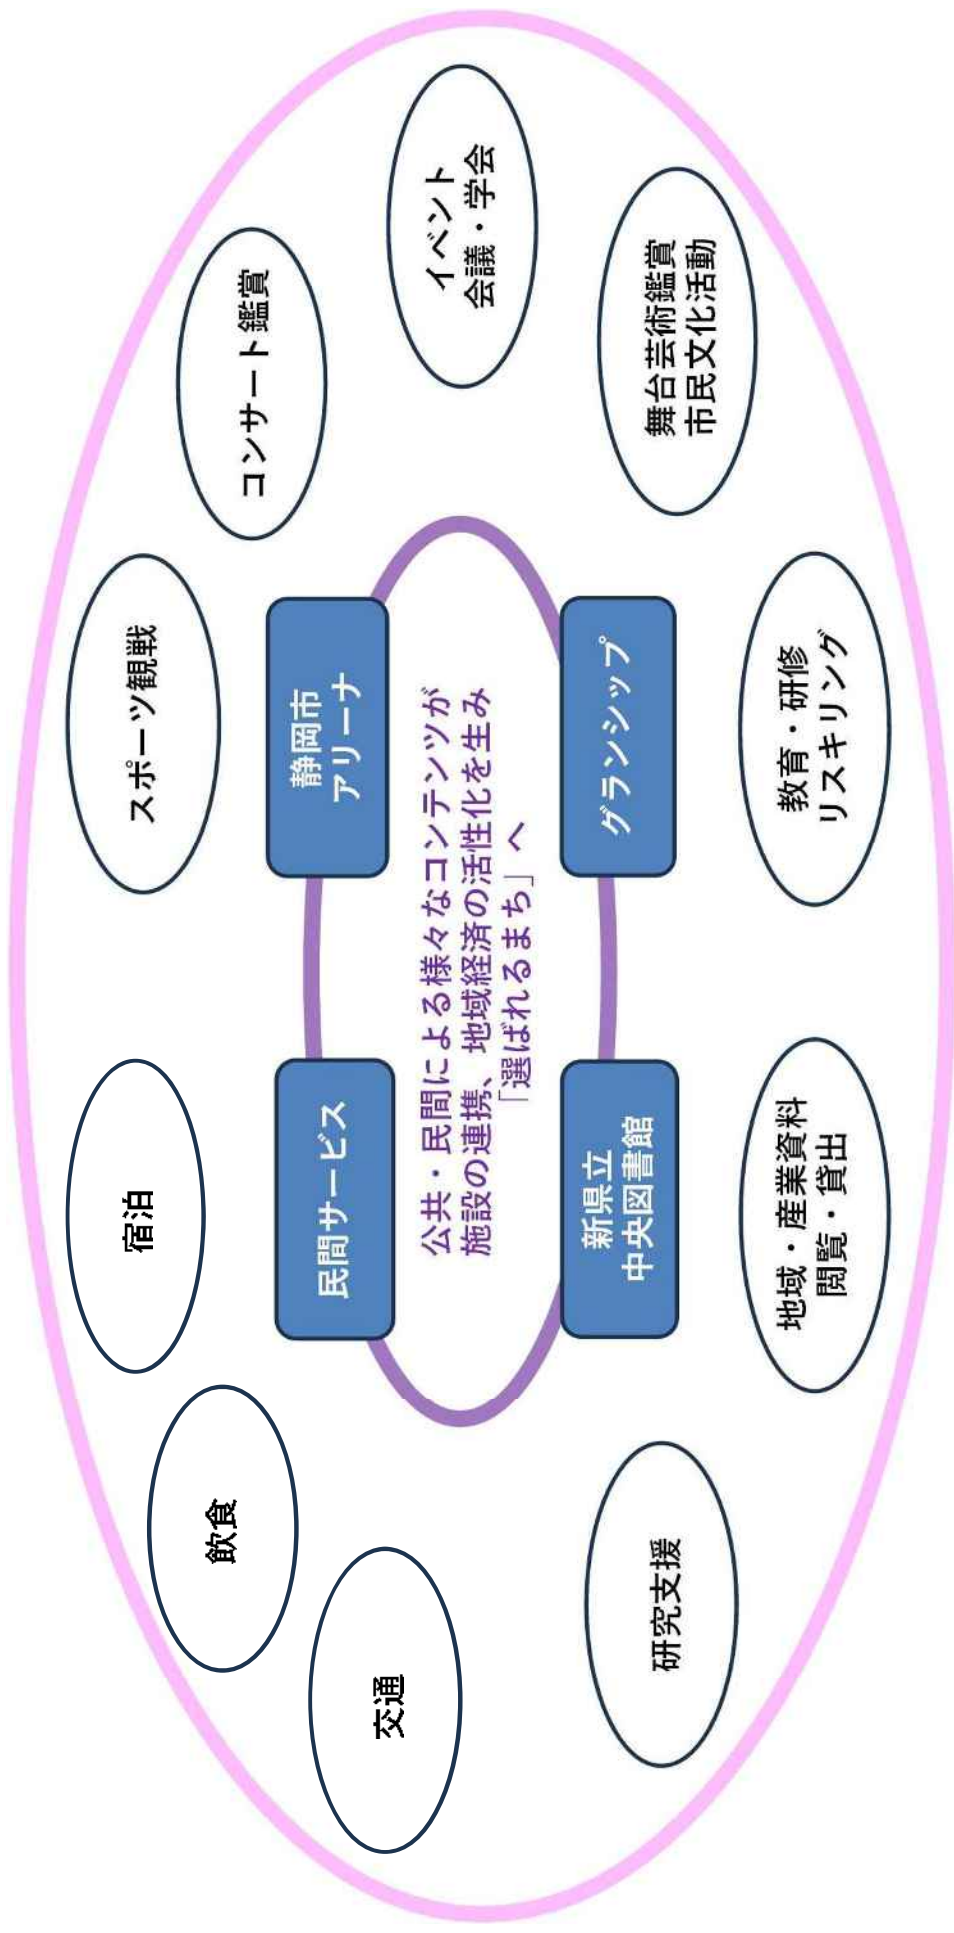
公共・民間による様々なコンテンツが施設の連携、地域経済の活性化を生み「選ばれるまち」へ

静岡市
アリーナ

グランシップ

民間サービス

新県立
中央図書館

スポーツ観戦

コンサート鑑賞

イベント
会議・学会

舞台芸術鑑賞
市民文化活動

教育・研修
リスキリング

地域・産業資料
閲覧・貸出

研究支援

宿泊

飲食

交通